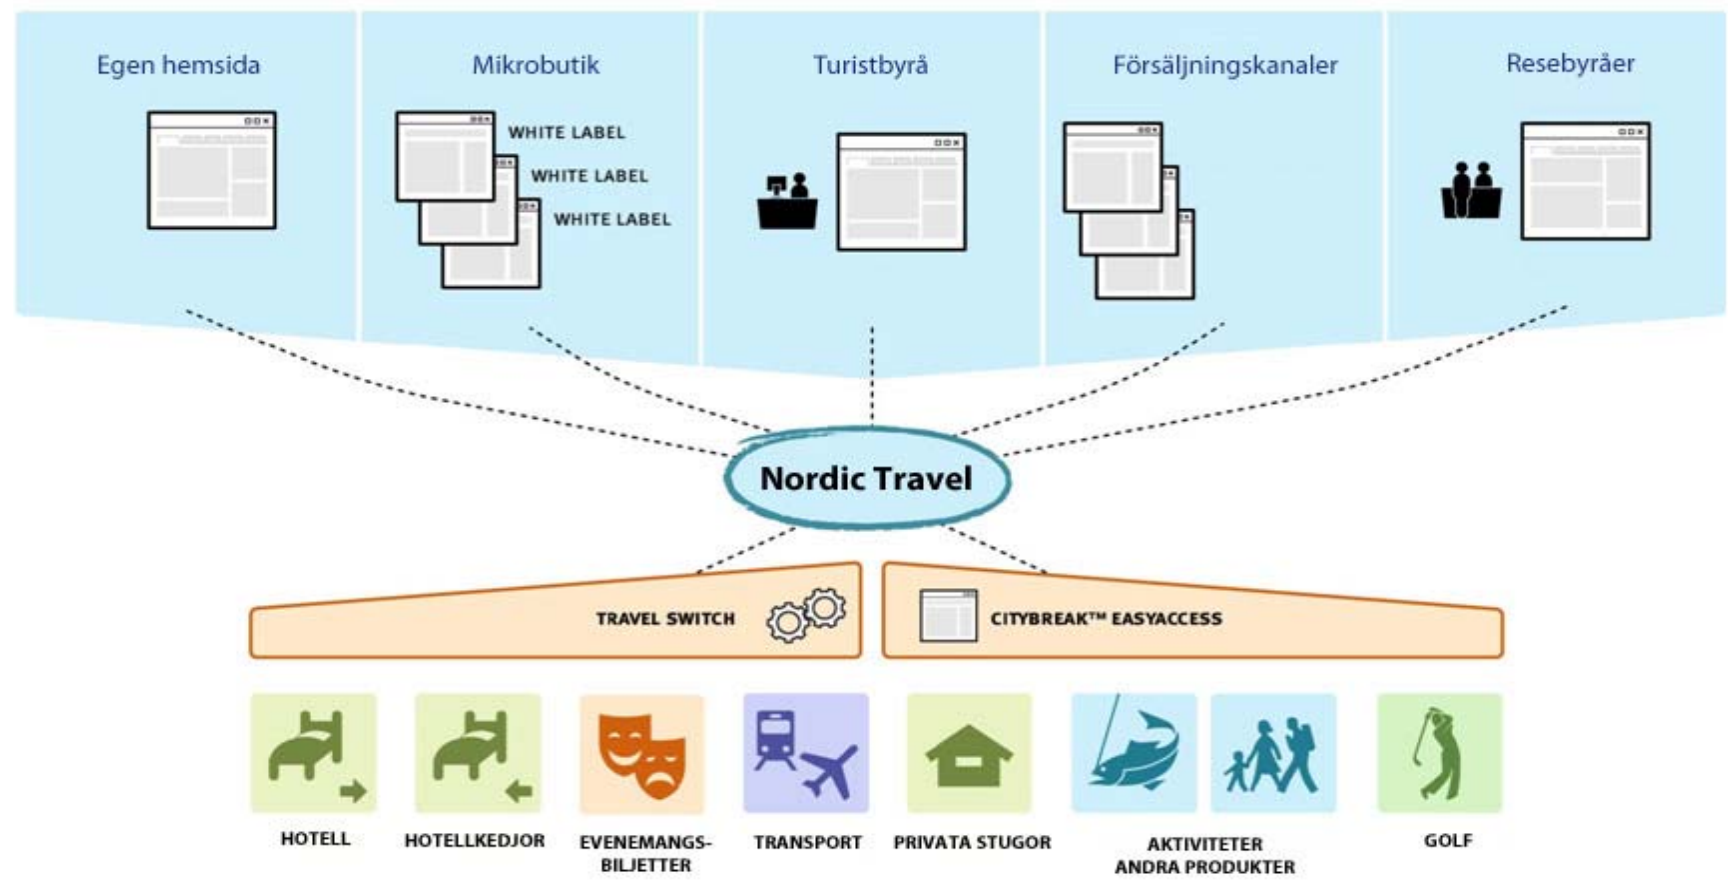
Egen hemsida

Mikrobutik

WHITE LABEL
WHITE LABEL
WHITE LABEL

Turistbyrå

Försäljningskanaler

Resebyråer

Nordic Travel

TRAVEL SWITCH

CITYBREAK™ EASYACCESS

HOTELL

HOTELLKEDJOR

EVENEMANGS-BILJETTER

TRANSPORT

PRIVATA STUGOR

AKTIVITETER
ANDRA PRODUKTER

GOLF